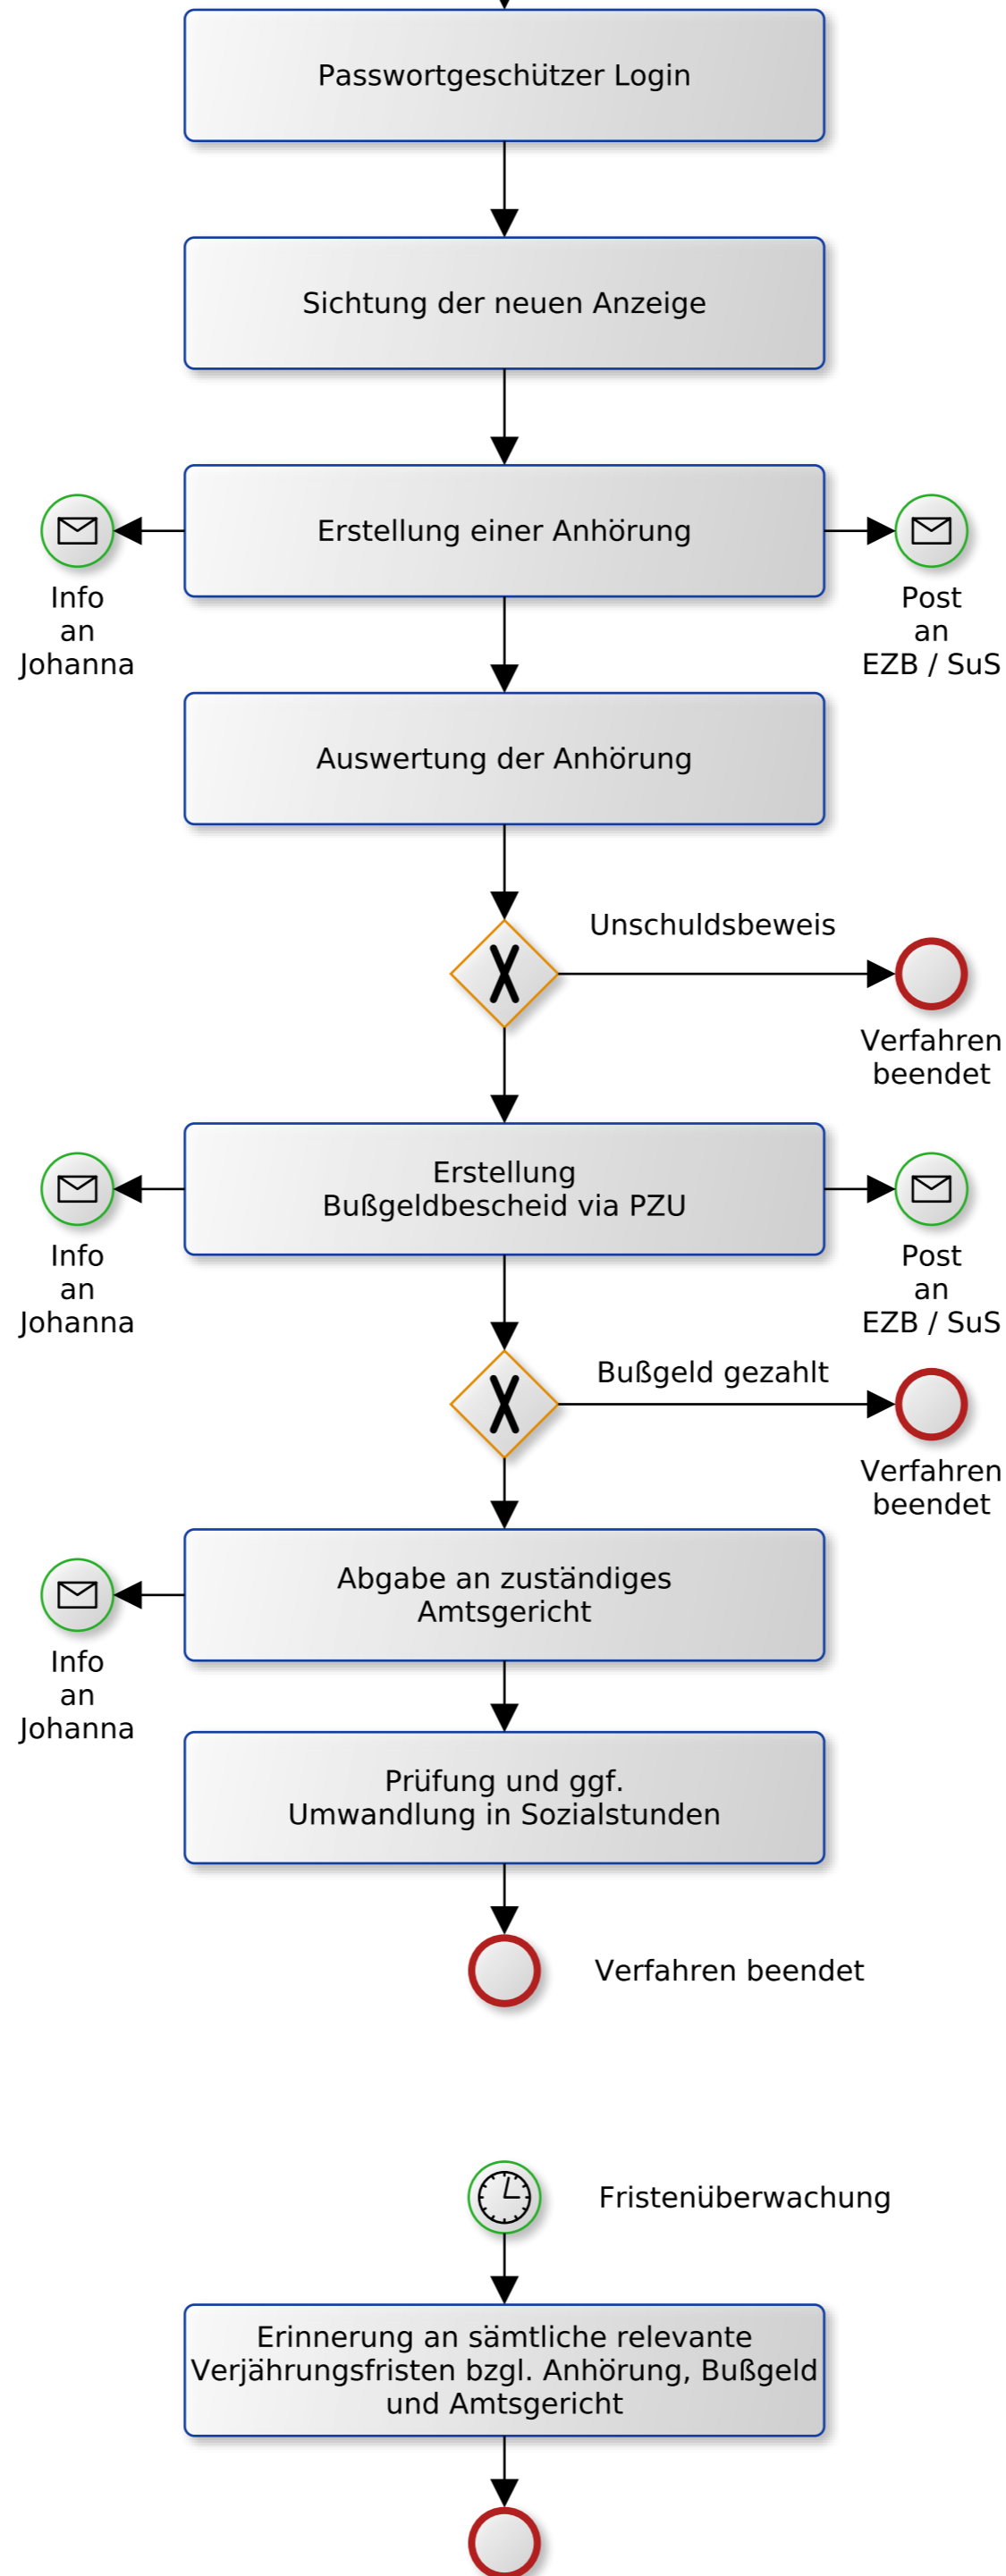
Passwortgeschützer Login

Sichtung der neuen Anzeige

Info an Johanna

Erstellung einer Anhörung

Post an EZB / SuS

Auswertung der Anhörung

Unschuldsbeweis

Verfahren beendet

Info an Johanna

Erstellung Bußgeldbescheid via PZU

Post an EZB / SuS

Bußgeld gezahlt

Verfahren beendet

Info an Johanna

Abgabe an zuständiges Amtsgericht

Prüfung und ggf. Umwandlung in Sozialstunden

Verfahren beendet

Fristenüberwachung

Erinnerung an sämtliche relevante Verjährungsfristen bzgl. Anhörung, Bußgeld und Amtsgericht